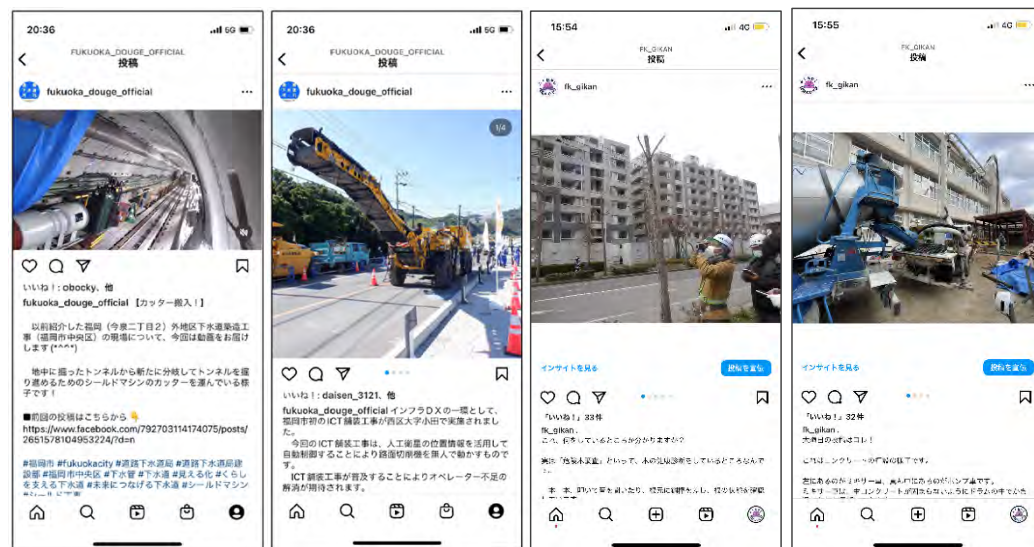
20:36
FUKUOKA_DOUGE_OFFICIAL
投稿
fukuoka_douge_official
いいね！: obocky、他
fukuoka_douge_official 【カッター搬入！】

以前紹介した福岡（今泉二丁目2）外地区下水道築造工事（福岡市中央区）の現場について、今回は動画をお届けします(^^^^)

地中に掘ったトンネルから新たに分岐してトンネルを掘り進めるためのシールドマシンのカッターを運んでいる様子です！

■前回の投稿はこちらから👇
https://www.facebook.com/792703114174075/posts/2651578104953224/?d=n

#福岡市 #fukuokacity #道路下水道局 #道路下水道局建設部 #福岡市中央区 #下水管 #下水道 #見える化 #くらしを支える下水道 #未来につなげる下水道 #シールドマシン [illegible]

20:36
FUKUOKA_DOUGE_OFFICIAL
投稿
fukuoka_douge_official
1/4
いいね！: daisen_3121、他
fukuoka_douge_official インフラＤＸの一環として、福岡市初のICT舗装工事が西区大字小田で実施されました。

今回のICT舗装工事は、人工衛星の位置情報を活用して自動制御することにより路面切削機を無人で動かすものです。

ICT舗装工事が普及することによりオペレーター不足の解消が期待されます。

15:54
FK_GIKAN
投稿
fk_gikan
インサイトを見る
投稿を宣伝
「いいね！」33件
fk_gikan
これ、何をしているところか分かりますか？

実は「指弾木調査」といって、木の健康診断をしているところなんです。
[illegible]

15:55
FK_GIKAN
投稿
fk_gikan
インサイトを見る
投稿を宣伝
「いいね！」32件
fk_gikan
大きい1日の現場はコレ！

これはコンクリートの打設の様子です。
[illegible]